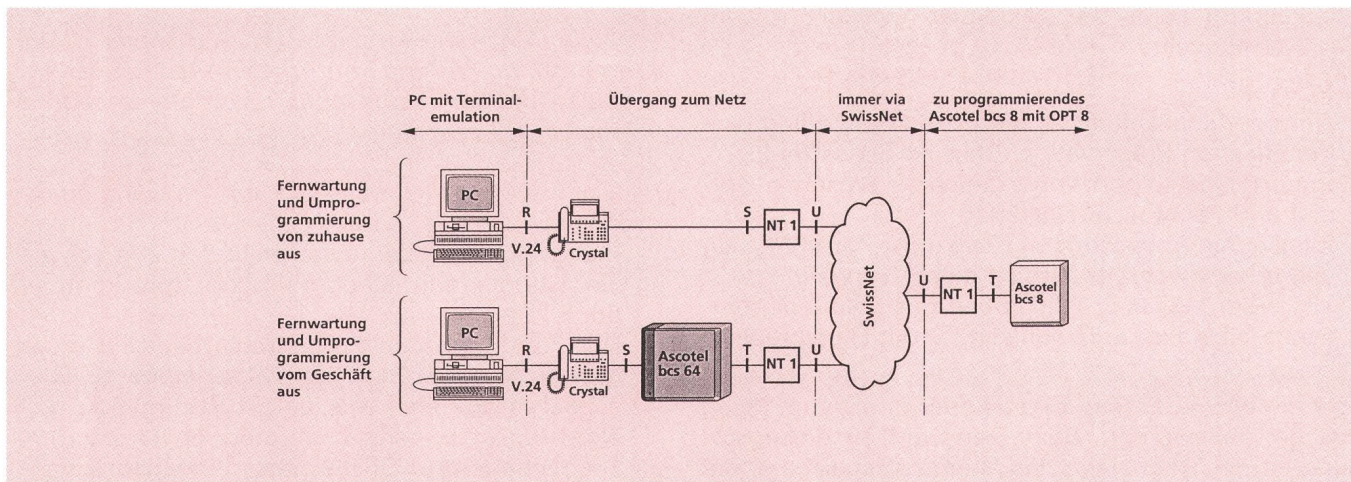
PC mit Terminalemulation

Übergang zum Netz

immer via SwissNet

zu programmierendes Ascotel bcs 8 mit OPT 8

Fernwartung und Umprogrammierung von zuhause aus

PC

R

V.24

Crystal

S

NT 1

U

SwissNet

U

NT 1

T

Ascotel bcs 8

Fernwartung und Umprogrammierung vom Geschäft aus

PC

R

V.24

Crystal

S

Ascotel bcs 64

T

NT 1

U